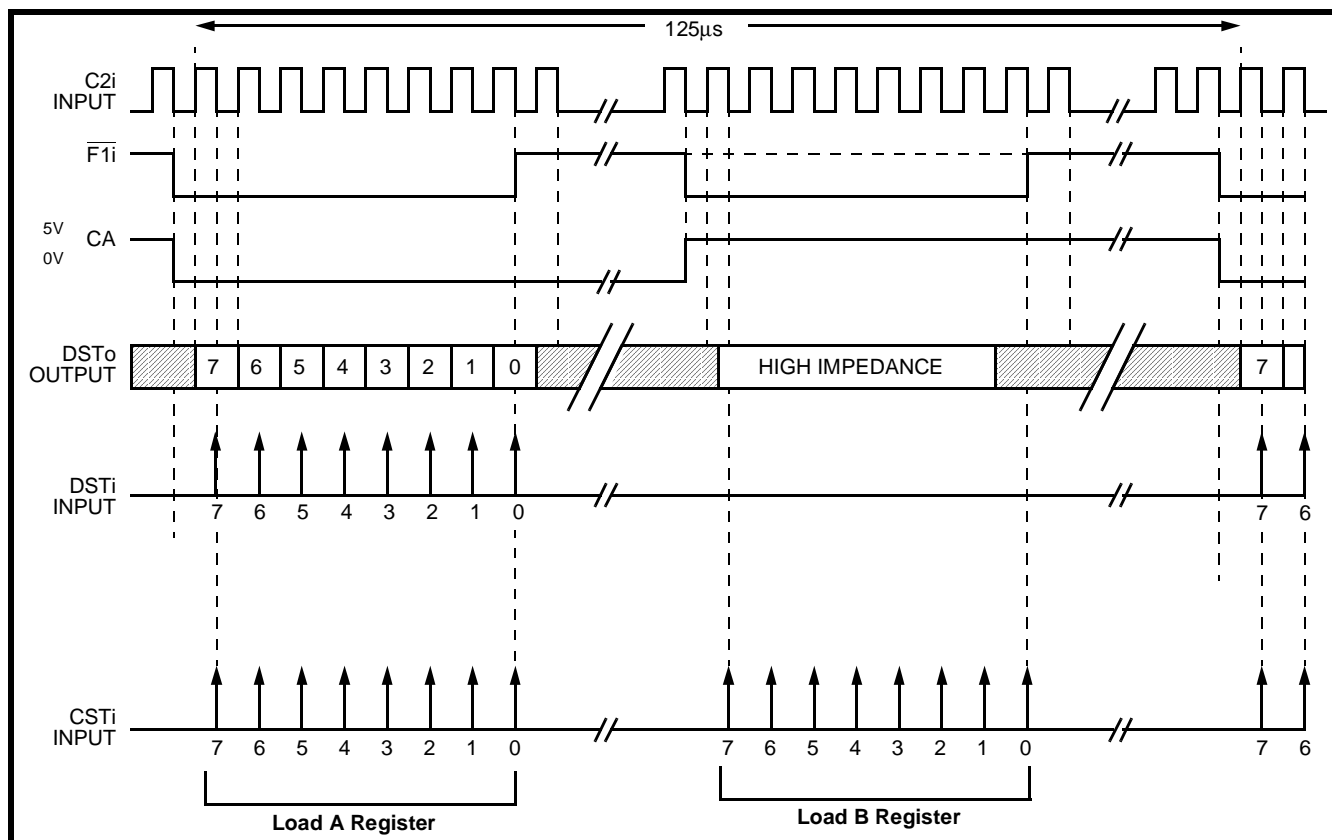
125µs

C2i INPUT

$\overline{F1i}$

5V
0V
CA

DSTo OUTPUT

7 6 5 4 3 2 1 0

HIGH IMPEDANCE

7

DSTi INPUT

7 6 5 4 3 2 1 0

7 6

CSTi INPUT

7 6 5 4 3 2 1 0

7 6 5 4 3 2 1 0

7 6

Load A Register

Load B Register